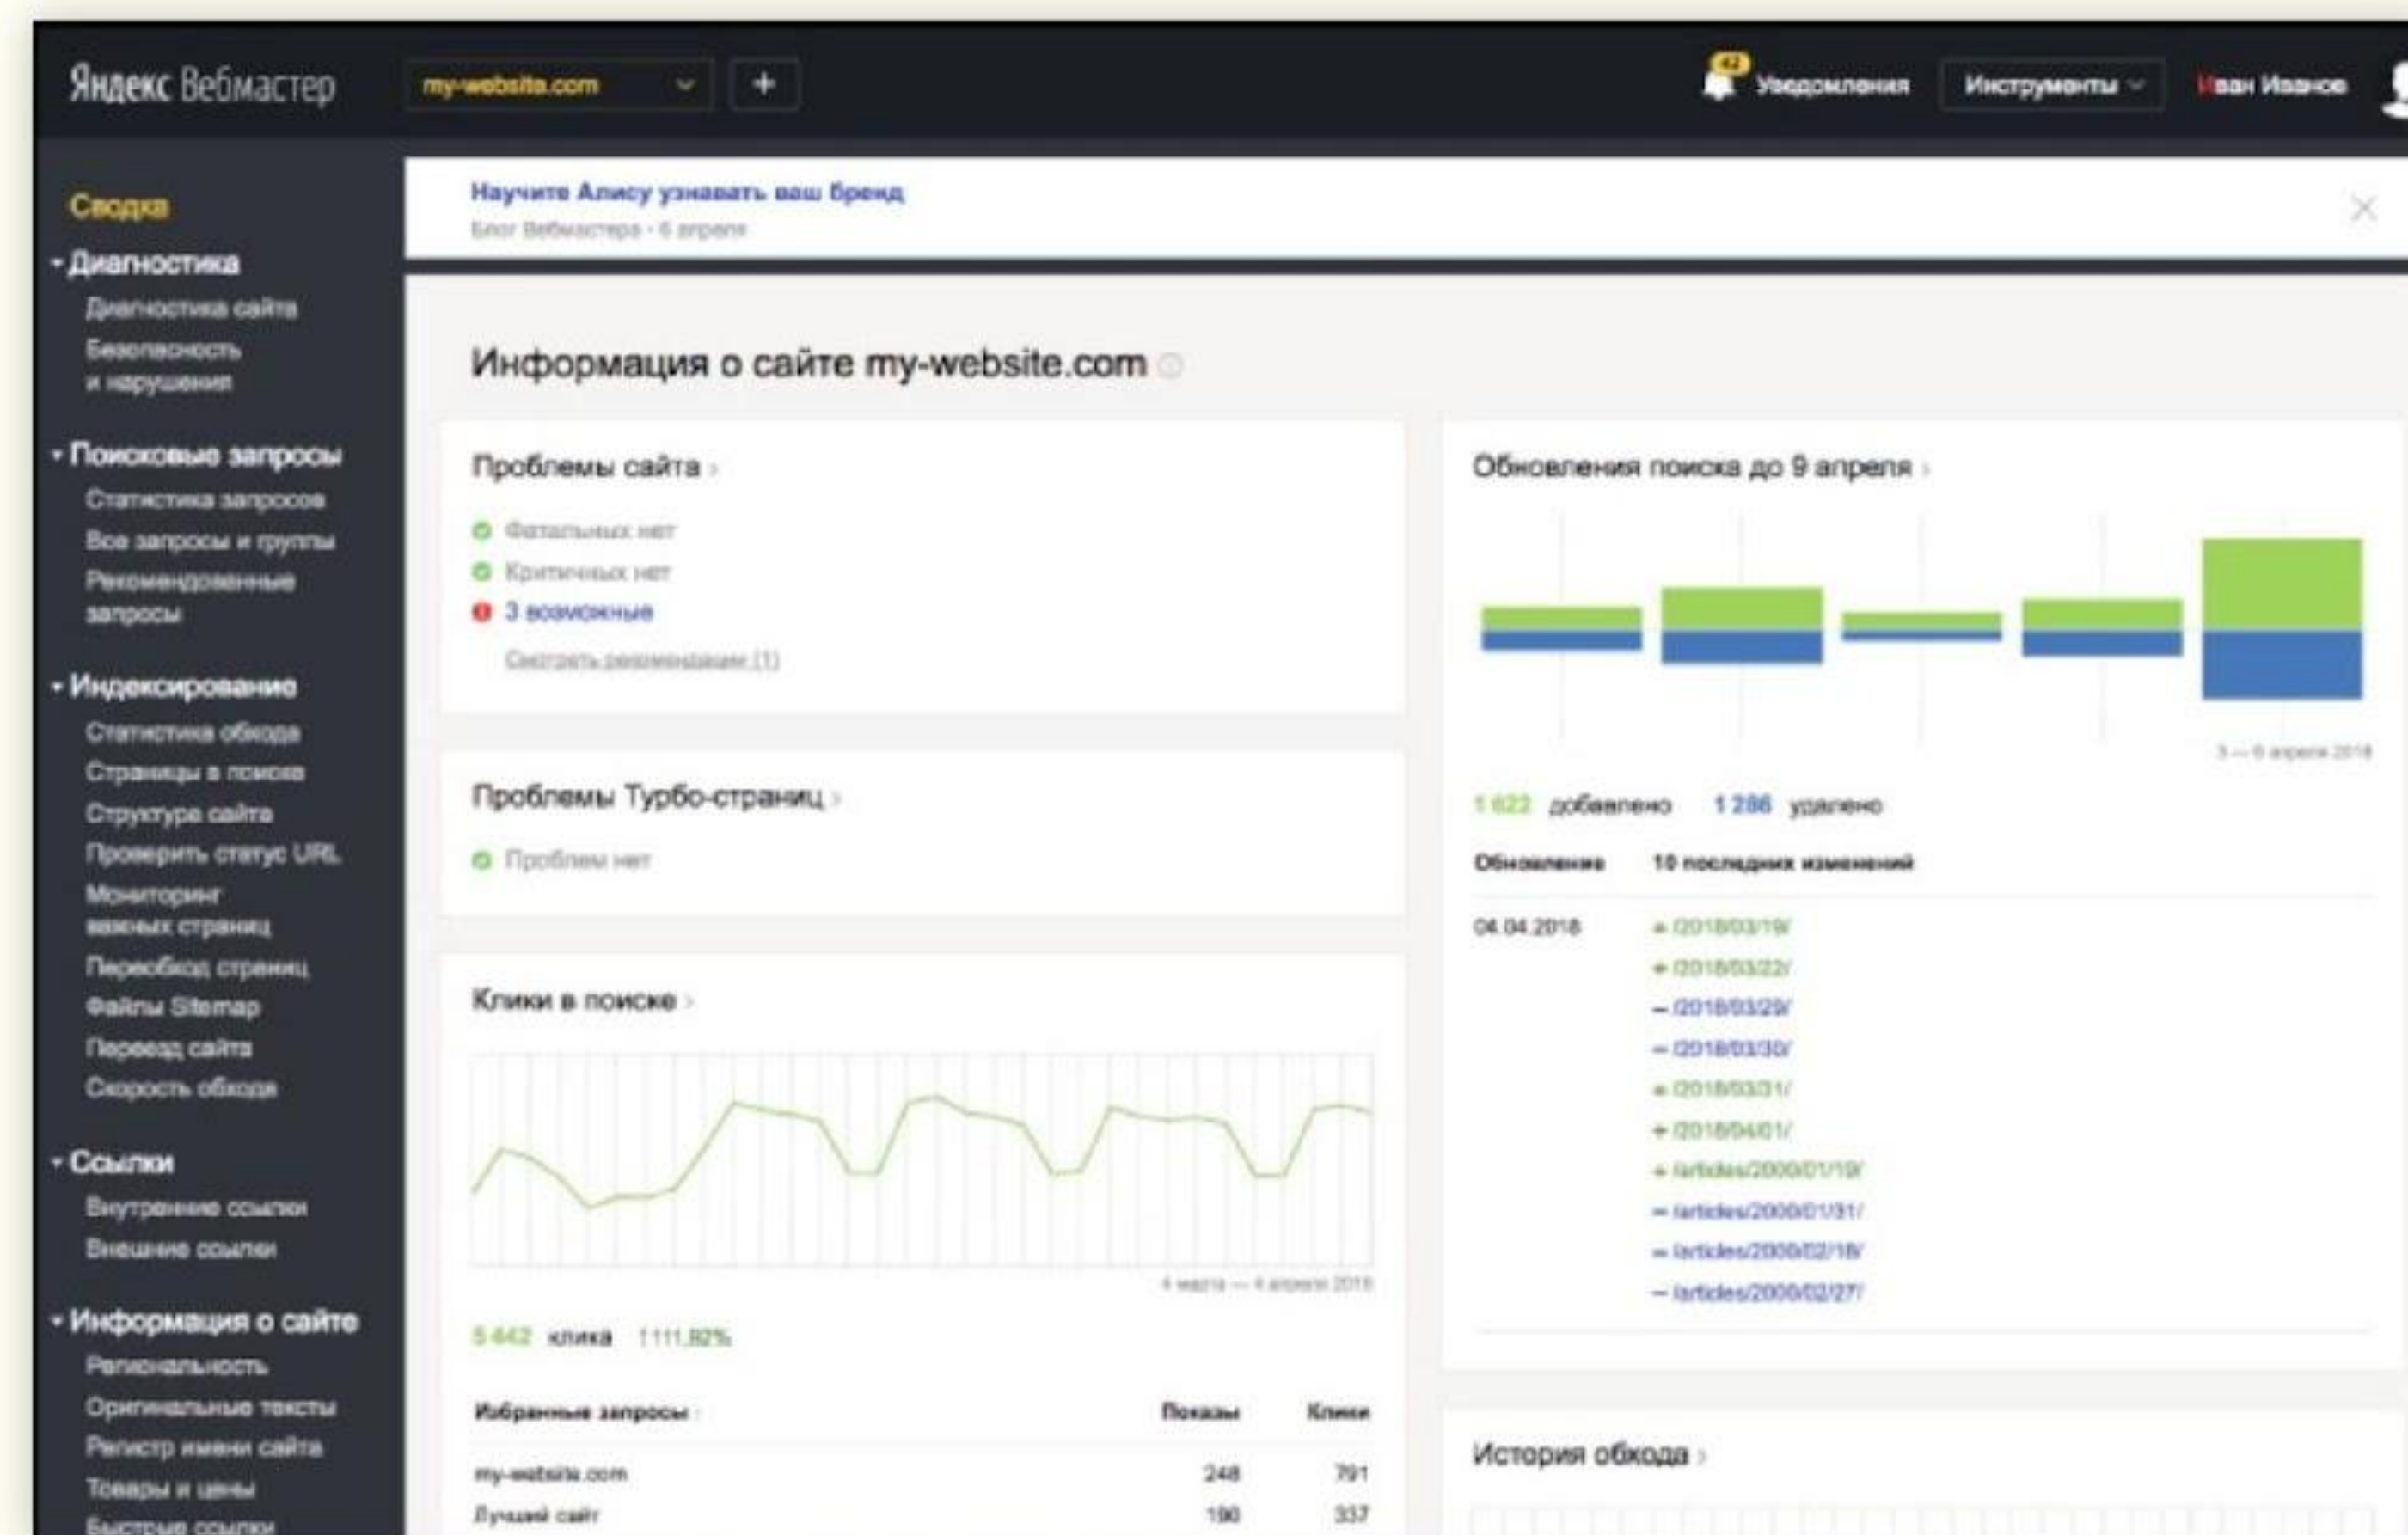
Яндекс Вебмастер my-website.com +

42 Уведомления Инструменты Иван Иванов

Сводка

Диагностика
Диагностика сайта
Безопасность и нарушения

Поисковые запросы
Статистика запросов
Все запросы и группы
Рекомендованные запросы

Индексирование
Статистика обхода
Страницы в поиске
Структура сайта
Проверить статус URL
Мониторинг важных страниц
Переобход страниц
Файлы Sitemap
Переезд сайта
Скорость обхода

Ссылки
Внутренние ссылки
Внешние ссылки

Информация о сайте
Региональность
Оригинальные тексты
Регистр имени сайта
Товары и цены
Быстрые ссылки

Научите Алису узнавать ваш бренд
Блог Вебмастера · 6 апреля

Информация о сайте my-website.com

Проблемы сайта
Фатальных нет
Критичных нет
3 возможные
Смотреть рекомендации (1)

Проблемы Турбо-страниц
Проблем нет

Клики в поиске
4 марта — 4 апреля 2018
5 442 клика 1111,82%

| Избранные запросы | Показы | Клики |
|---|---|---|
| my-website.com | 248 | 791 |
| Лучший сайт | 190 | 337 |

Обновления поиска до 9 апреля
3 — 9 апреля 2018
1 622 добавлено 1 286 удалено

| Обновление | 10 последних изменений |
|---|---|
| 04.04.2018 | + /2018/03/19/ |
| | + /2018/03/22/ |
| | – /2018/03/29/ |
| | – /2018/03/30/ |
| | + /2018/03/31/ |
| | + /2018/04/01/ |
| | + /articles/2000/01/19/ |
| | – /articles/2000/01/31/ |
| | – /articles/2000/02/18/ |
| | – /articles/2000/02/27/ |

История обхода